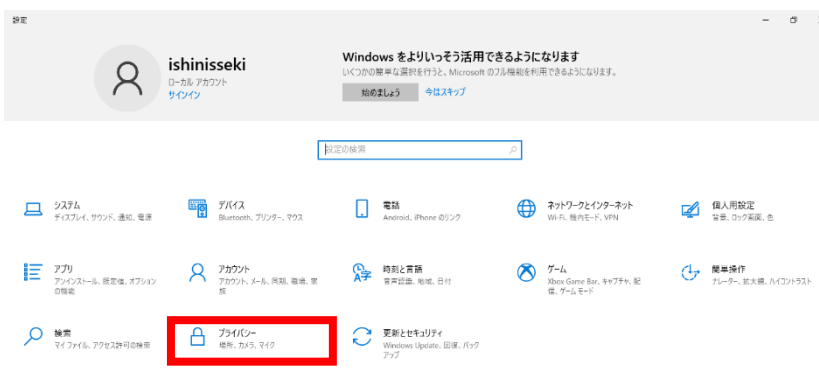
設定

ishinisseki
ローカル アカウント
サインイン

Windows をよりいっそう活用できるようになります
いくつかの基本的な選択を行うと、Microsoft のフル機能を利用できるようになります。
始めましょう
今はスキップ

設定の検索

システム
ディスプレイ、サウンド、通知、電源

デバイス
Bluetooth、プリンター、マウス

電話
Android、iPhone のリンク

ネットワークとインターネット
Wi-Fi、機内モード、VPN

個人用設定
背景、ロック画面、色

アプリ
アンインストール、既定値、オプションの機能

アカウント
アカウント、メール、同期、職場、家族

時刻と言語
音声認識、地域、日付

ゲーム
Xbox Game Bar、キャプチャ、ゲーム モード

簡単操作
ナレーター、拡大鏡、ハイコントラスト

検索
マイ ファイル、アクセス許可の検索

プライバシー
場所、カメラ、マイク

更新とセキュリティ
Windows Update、回復、バックアップ